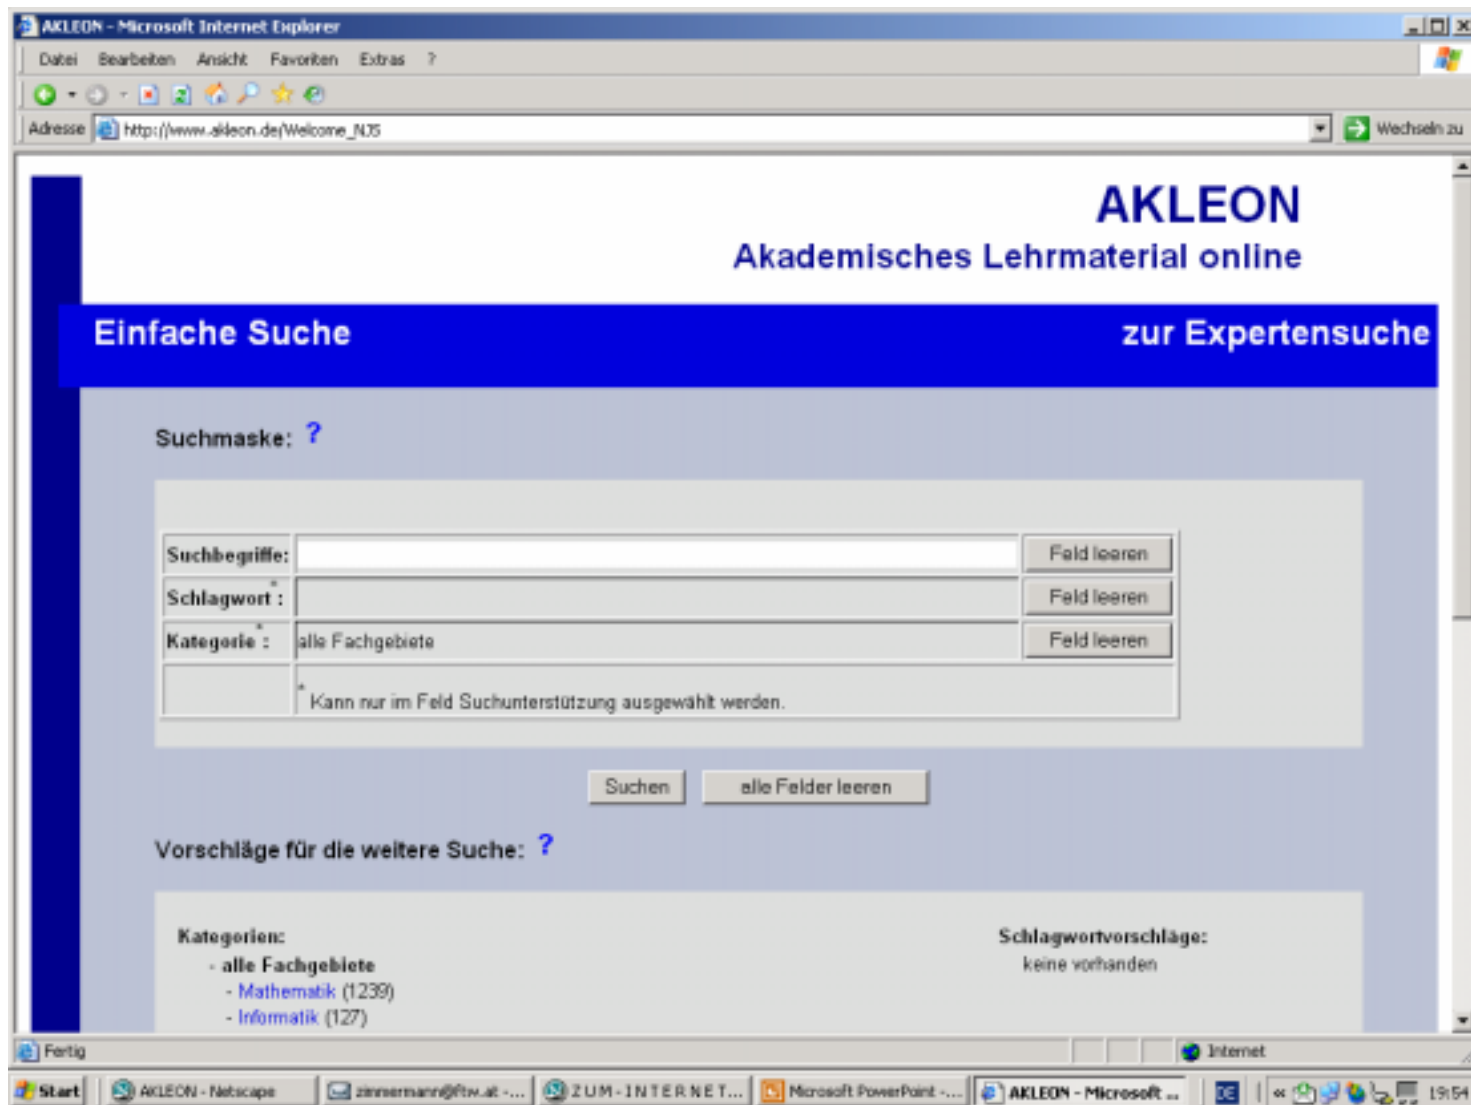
AKLEON - Microsoft Internet Explorer

Datei Bearbeiten Ansicht Favoriten Extras ?

Adresse http://www.akleon.de/Welcome_NJS

Wechseln zu

AKLEON
Akademisches Lehrmaterial online

Einfache Suche

zur Expertensuche

Suchmaske: ?

| Suchbegriffe: | | Feld leeren |
|---|---|---|
| Schlagwort*: | | Feld leeren |
| Kategorie*: | alle Fachgebiete | Feld leeren |
| | * Kann nur im Feld Suchunterstützung ausgewählt werden. | |

Suchen alle Felder leeren

Vorschläge für die weitere Suche: ?

Kategorien:
- alle Fachgebiete
- Mathematik (1239)
- Informatik (127)

Schlagwortvorschläge:
keine vorhanden

Fertig

Internet

Start AKLEON - Netscape zimmermann@ftw.at -... ZUM-INTERNET... Microsoft PowerPoint -... AKLEON - Microsoft ... DE 19:54